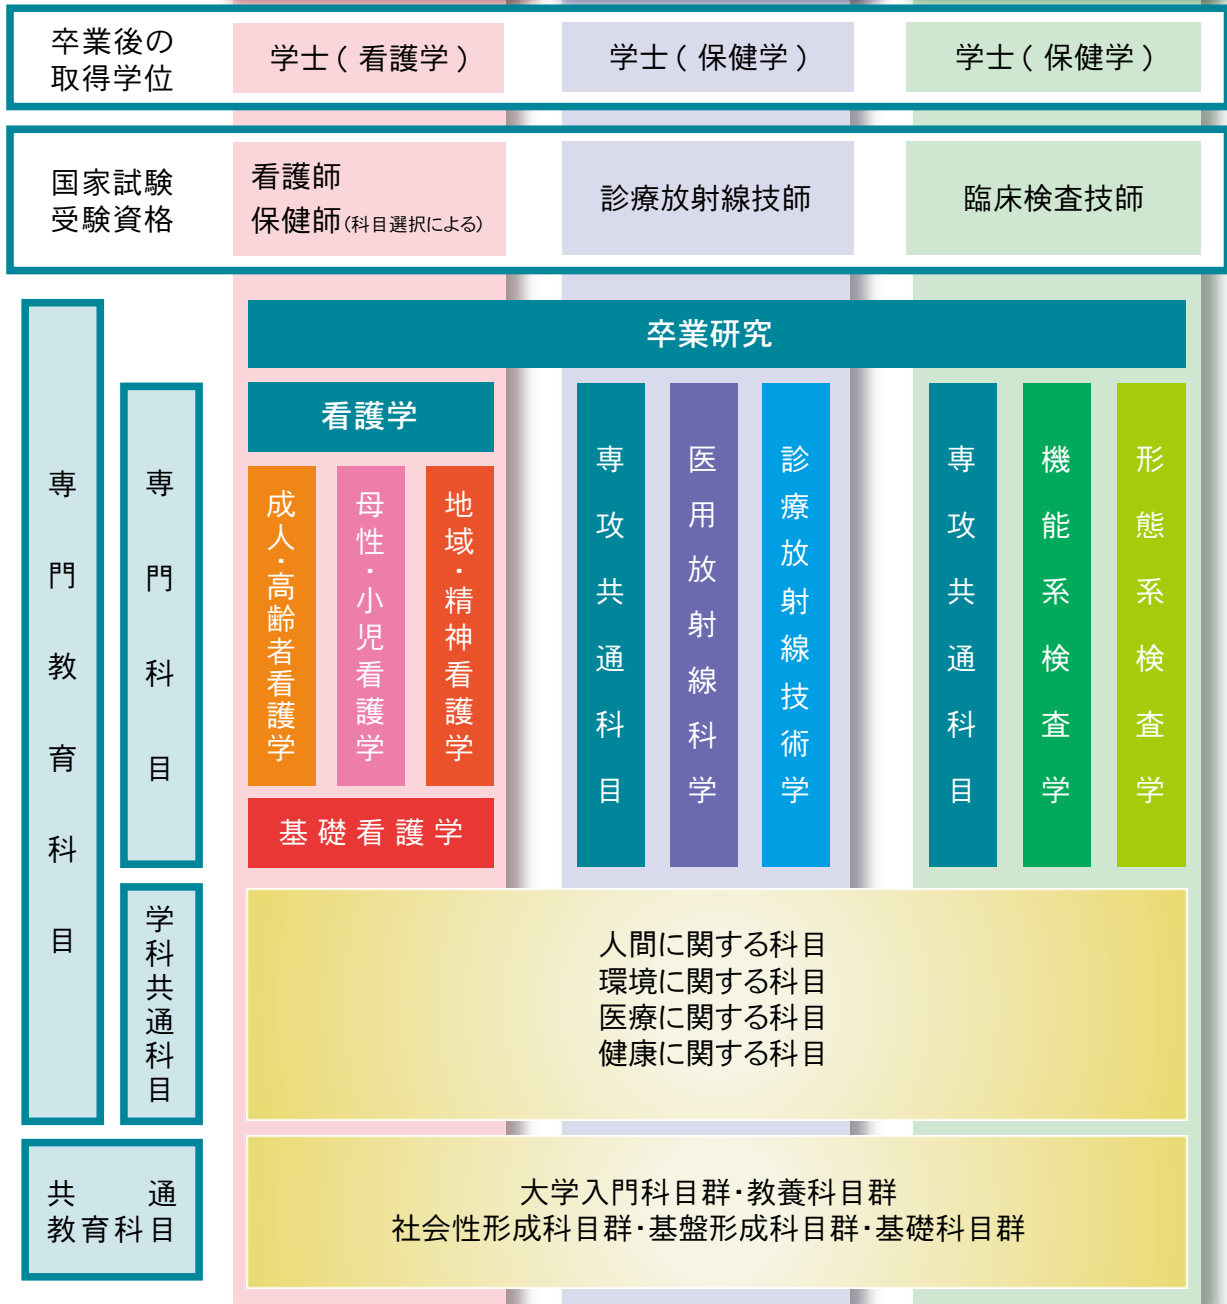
卒業後の取得学位

学士（看護学）

学士（保健学）

学士（保健学）

国家試験受験資格

看護師
保健師(科目選択による)

診療放射線技師

臨床検査技師

専門教育科目

専門科目

学科共通科目

共通教育科目

卒業研究

看護学

成人・高齢者看護学

母性・小児看護学

地域・精神看護学

基礎看護学

専攻共通科目

医用放射線科学

診療放射線技術学

専攻共通科目

機能系検査学

形態系検査学

人間に関する科目
環境に関する科目
医療に関する科目
健康に関する科目

大学入門科目群・教養科目群
社会性形成科目群・基盤形成科目群・基礎科目群